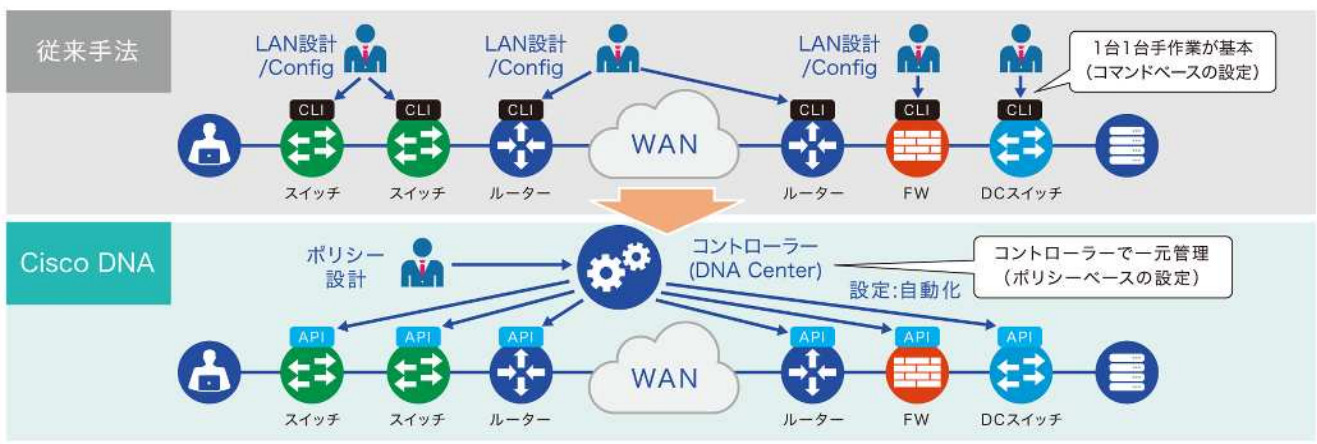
従来手法

LAN設計 /Config

LAN設計 /Config

LAN設計 /Config

1台1台手作業が基本 (コマンドベースの設定)

CLI CLI CLI CLI CLI CLI

WAN

スイッチ スイッチ ルーター ルーター FW DCスイッチ

Cisco DNA

ポリシー設計

コントローラー (DNA Center)

コントローラーで一元管理 (ポリシーベースの設定)

設定:自動化

API API API API API API

WAN

スイッチ スイッチ ルーター ルーター FW DCスイッチ